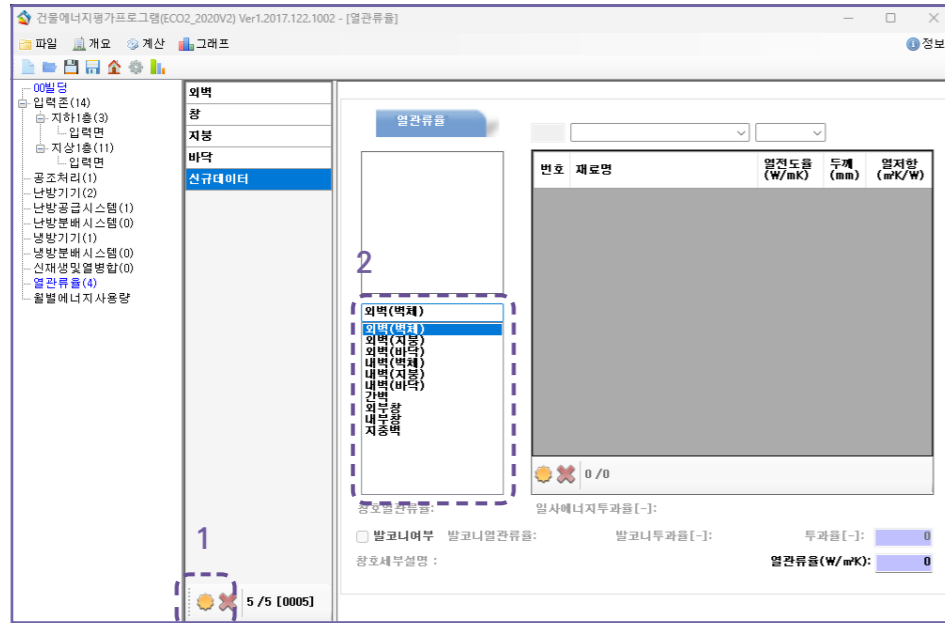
건물에너지평가프로그램(ECO2_2020V2) Ver1.2017.122.1002 - [열관류율]

파일 개요 계산 그래프 정보

00빌딩
입력존(14)
지하1층(3)
입력면
지상1층(11)
입력면
공조처리(1)
난방기기(2)
난방공급시스템(1)
난방분배시스템(0)
냉방기기(1)
냉방분배시스템(0)
신재생및열병합(0)
열관류율(4)
월별에너지사용량

외벽
창
지붕
바닥
신규데이터

1

5 /5 [0005]

열관류율

2

외벽(벽체)

외벽(벽체)
외벽(지붕)
외벽(바닥)
내벽(벽체)
내벽(지붕)
내벽(바닥)
간벽
외부창
내부창
지중벽

| 번호 | 재료명 | 열전도율 (W/mK) | 두께 (mm) | 열저항 (㎡K/W) |
|---|---|---|---|---|

0 /0

창호열관류율: 일사에너지투과율[-]:

발코니여부 발코니열관류율: 발코니투과율[-]: 투과율[-]: 0

창호세부설명 : 열관류율(W/㎡K): 0